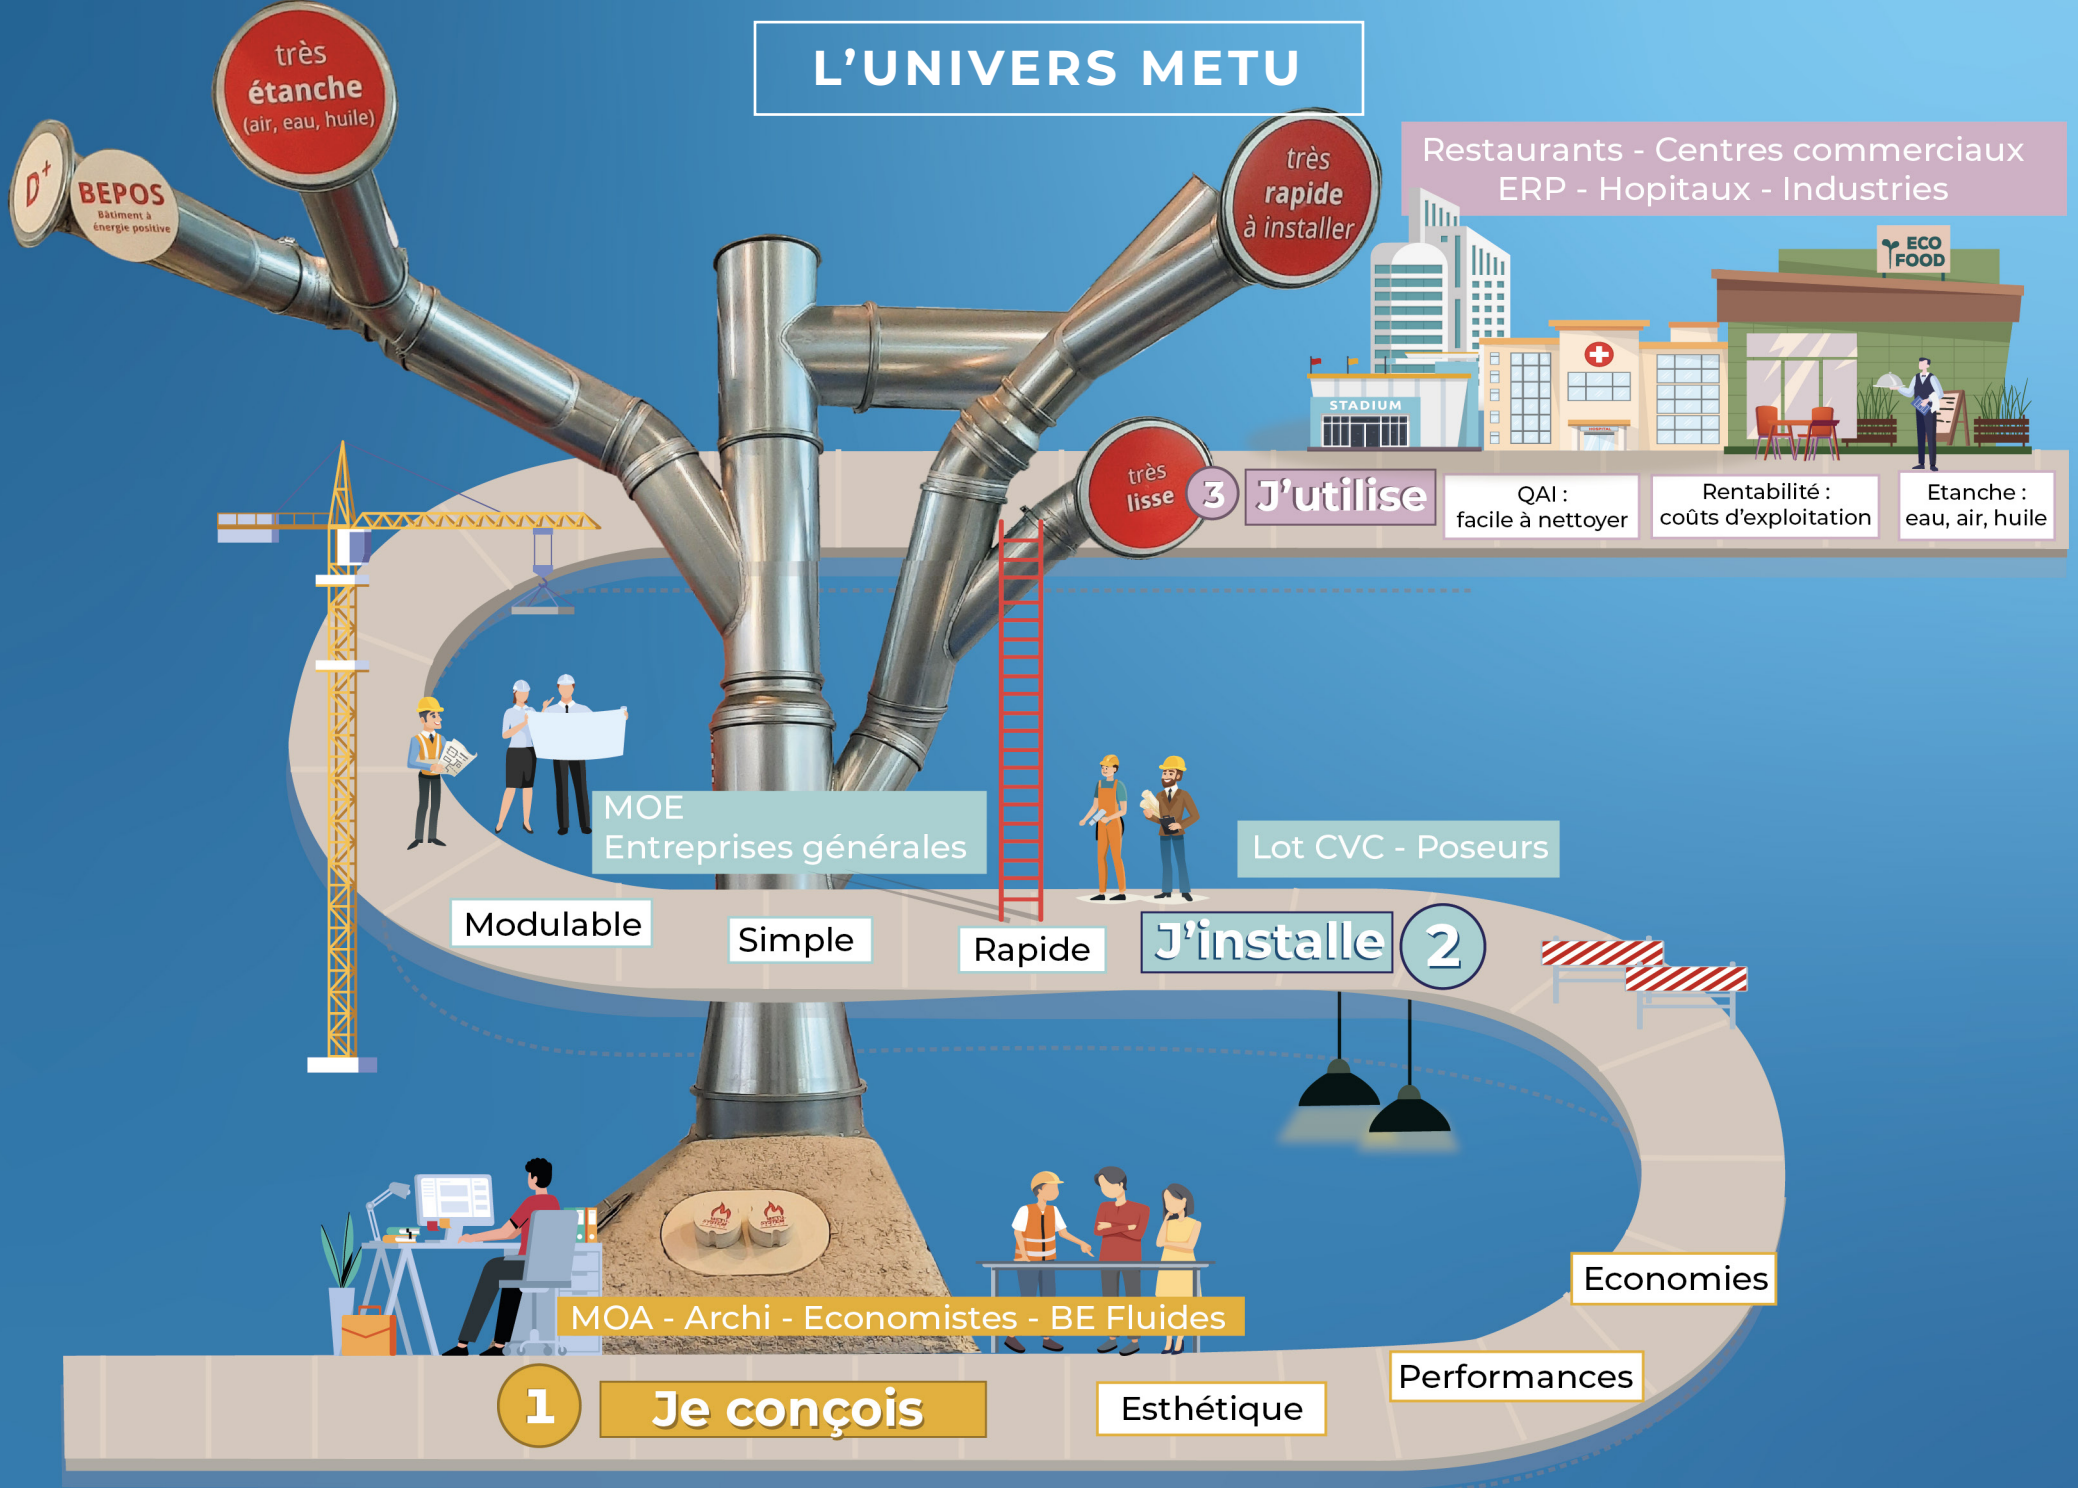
L'UNIVERS METU

très étanche (air, eau, huile)

$D^+$

BEPOS
Bâtiment à énergie positive

très rapide à installer

Restaurants - Centres commerciaux
ERP - Hopitaux - Industries

ECO FOOD

STADIUM

très lisse

3 J'utilise

QAI :
facile à nettoyer

Rentabilité :
coûts d'exploitation

Etanche :
eau, air, huile

MOE
Entreprises générales

Lot CVC - Poseurs

Modulable

Simple

Rapide

J'installe 2

Economies

MOA - Archi - Economistes - BE Fluides

Performances

1 Je conçois

Esthétique